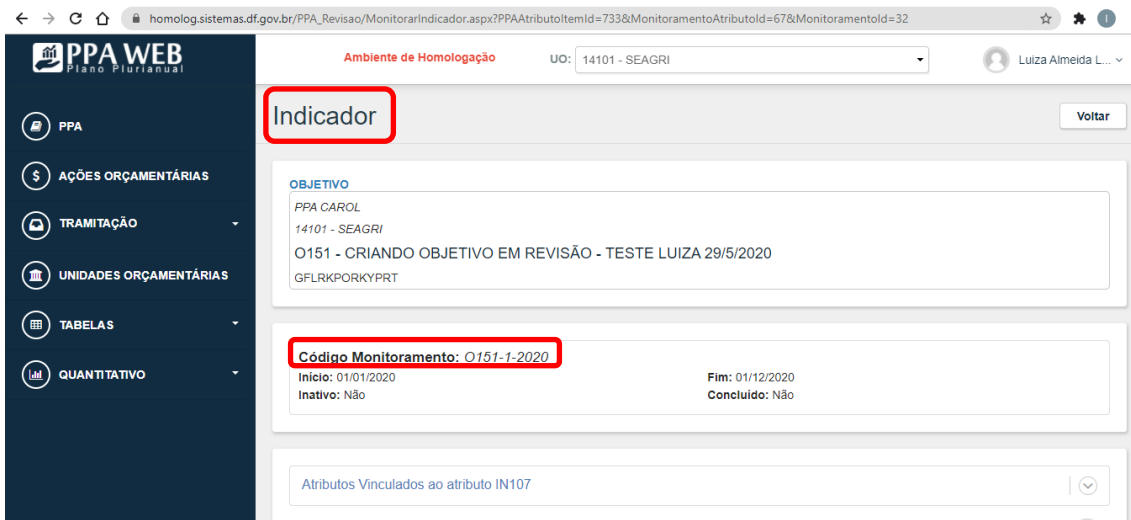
homolog.sistemas.df.gov.br/PPA_Revisao/MonitorarIndicador.aspx?PPAAtributoItemId=733&MonitoramentoAtributoId=67&MonitoramentoId=32

PPA WEB
Plano Plurianual

Ambiente de Homologação

UO: 14101 - SEAGRI

Luiza Almeida L...

PPA

AÇÕES ORÇAMENTÁRIAS

TRAMITAÇÃO

UNIDADES ORÇAMENTÁRIAS

TABELAS

QUANTITATIVO

Indicador

Voltar

OBJETIVO

PPA CAROL

14101 - SEAGRI

O151 - CRIANDO OBJETIVO EM REVISÃO - TESTE LUIZA 29/5/2020

GFLRKPORKYPRT

Código Monitoramento: O151-1-2020

Início: 01/01/2020

Fim: 01/12/2020

Inativo: Não

Concluído: Não

Atributos Vinculados ao atributo IN107